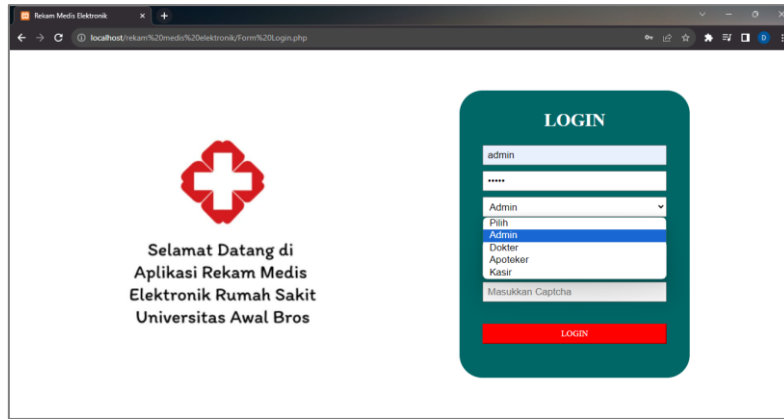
Rekam Medis Elektronik

localhost/rekam%20medis%20elektronik/Form%20Login.php

Selamat Datang di Aplikasi Rekam Medis Elektronik Rumah Sakit Universitas Awal Bros

LOGIN

admin

•••••

Admin

Pilih
Admin
Dokter
Apoteker
Kasir

Masukkan Captcha

LOGIN